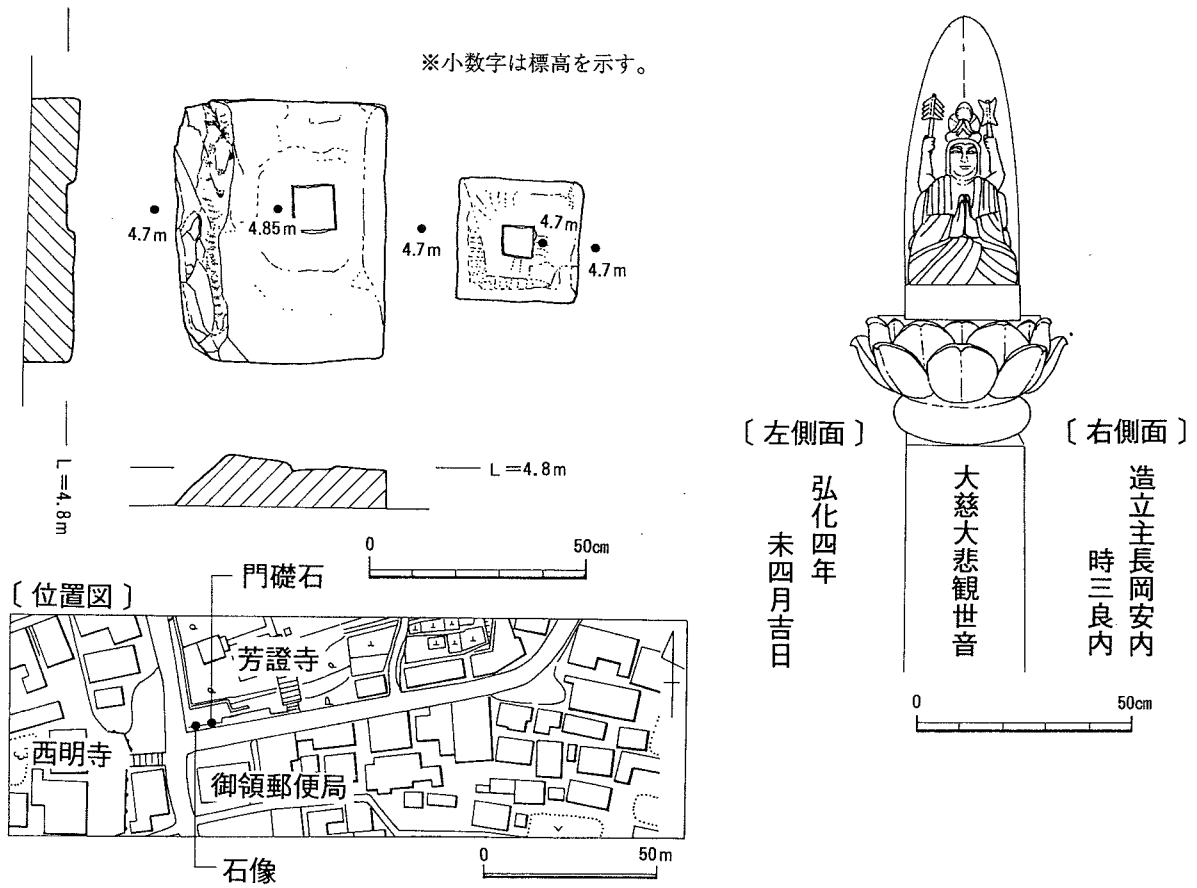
※小数字は標高を示す。

4.7m
4.85m
4.7m
4.7m
4.7m

L＝4.8m
L＝4.8m

0　50cm

〔位置図〕
門礎石
芳證寺
西明寺
御領郵便局
石像
0　50m

〔左側面〕
弘化四年
未四月吉日

大慈大悲観世音

〔右側面〕
造立主長岡安内
時三良内

0　50cm